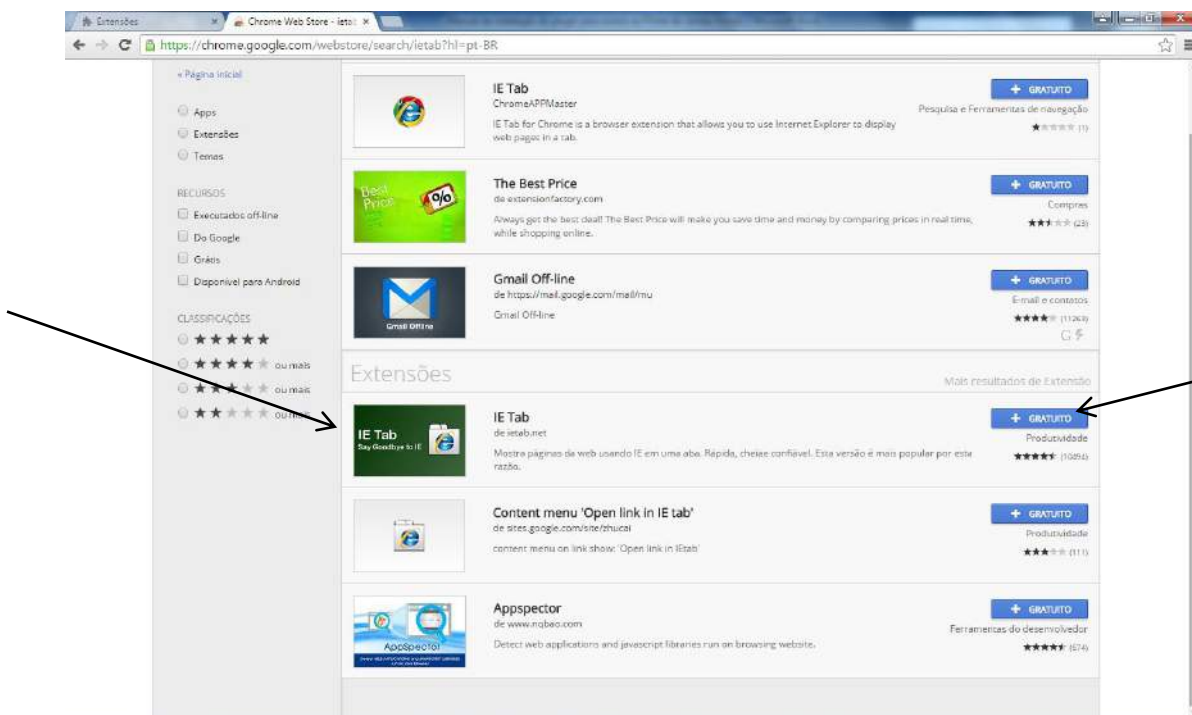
Extensões ×
Chrome Web Store - ietab ×
https://chrome.google.com/webstore/search/ietab?hl=pt-BR

« Página inicial

Apps
Extensões
Temas

RECURSOS
Executados off-line
Do Google
Grátis
Disponível para Android

CLASSIFICAÇÕES
★★★★★
★★★★ ou mais
★★★ ou mais
★★ ou mais

IE Tab
ChromeAPPMaster
IE Tab for Chrome is a browser extension that allows you to use Internet Explorer to display web pages in a tab.
+ GRATUITO
Pesquisa e Ferramentas de navegação
(1)

Best Price
The Best Price
de extensionfactory.com
Always get the best deal! The Best Price will make you save time and money by comparing prices in real time, while shopping online.
+ GRATUITO
Compras
(23)

Gmail Offline
Gmail Off-line
de https://mail.google.com/mail/mu
Gmail Off-line
+ GRATUITO
E-mail e contatos
(11263)

Extensões
Mais resultados de Extensão

IE Tab
Say Goodbye to IE
IE Tab
de ietab.net
Mostra páginas da web usando IE em uma aba. Rápida, cheia e confiável. Esta versão é mais popular por esta razão.
+ GRATUITO
Produtividade
(10894)

Content menu 'Open link in IE tab'
de sites.google.com/site/zhucai
content menu on link show: 'Open link in IEtab'
+ GRATUITO
Produtividade
(111)

Appspector
Appspector
de www.nqbao.com
Detect web applications and javascript libraries run on browsing website.
+ GRATUITO
Ferramentas do desenvolvedor
(674)